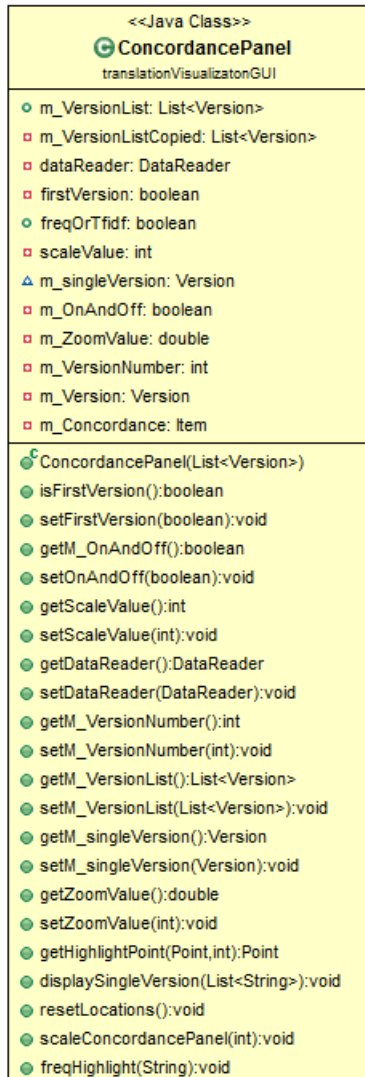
<<Java Class>>
ConcordancePanel
translationVisualizatonGUI

m_VersionList: List<Version>
m_VersionListCopied: List<Version>
dataReader: DataReader
firstVersion: boolean
freqOrTfidf: boolean
scaleValue: int
m_singleVersion: Version
m_OnAndOff: boolean
m_ZoomValue: double
m_VersionNumber: int
m_Version: Version
m_Concordance: Item

ConcordancePanel(List<Version>)
isFirstVersion():boolean
setFirstVersion(boolean):void
getM_OnAndOff():boolean
setOnAndOff(boolean):void
getScaleValue():int
setScaleValue(int):void
getDataReader():DataReader
setDataReader(DataReader):void
getM_VersionNumber():int
setM_VersionNumber(int):void
getM_VersionList():List<Version>
setM_VersionList(List<Version>):void
getM_singleVersion():Version
setM_singleVersion(Version):void
getZoomValue():double
setZoomValue(int):void
getHighlightPoint(Point,int):Point
displaySingleVersion(List<String>):void
resetLocations():void
scaleConcordancePanel(int):void
freqHighlight(String):void